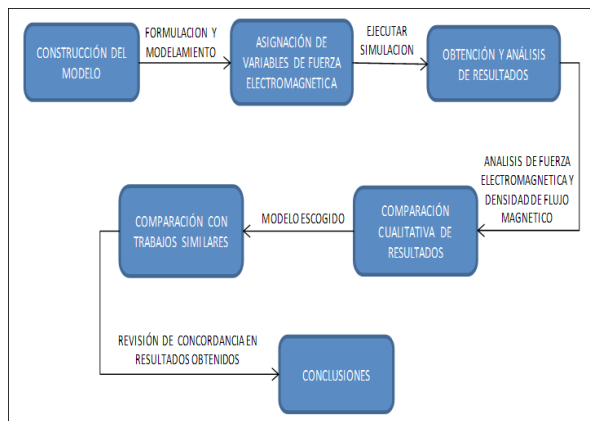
CONSTRUCCIÓN DEL MODELO

FORMULACION Y MODELAMIENTO

ASIGNACIÓN DE VARIABLES DE FUERZA ELECTROMAGNETICA

EJECUTAR SIMULACION

OBTENCIÓN Y ANÁLISIS DE RESULTADOS

ANALISIS DE FUERZA ELECTROMAGNETICA Y DENSIDAD DE FLUJO MAGNETICO

COMPARACIÓN CUALITATIVA DE RESULTADOS

MODELO ESCOGIDO

COMPARACIÓN CON TRABAJOS SIMILARES

REVISIÓN DE CONCORDANCIA EN RESULTADOS OBTENIDOS

CONCLUSIONES